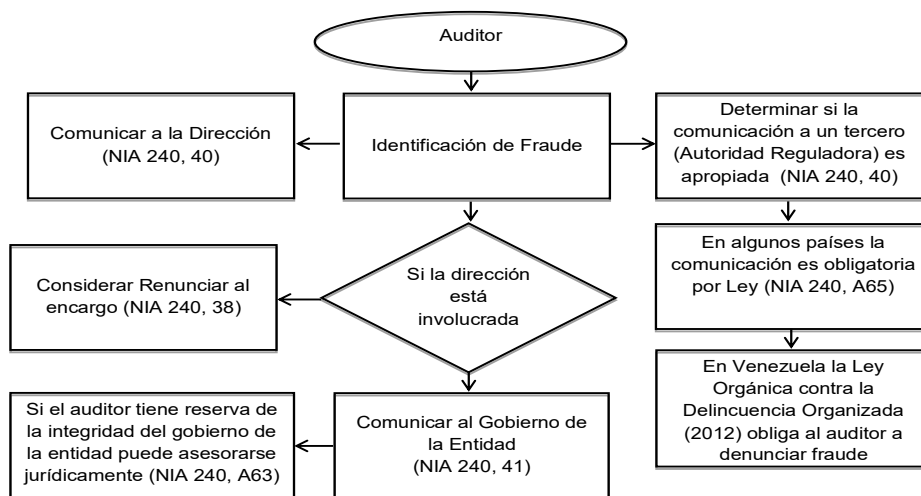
Auditor

Comunicar a la Dirección (NIA 240, 40)

Identificación de Fraude

Determinar si la comunicación a un tercero (Autoridad Reguladora) es apropiada (NIA 240, 40)

En algunos países la comunicación es obligatoria por Ley (NIA 240, A65)

Considerar Renunciar al encargo (NIA 240, 38)

Si la dirección está involucrada

En Venezuela la Ley Orgánica contra la Delincuencia Organizada (2012) obliga al auditor a denunciar fraude

Si el auditor tiene reserva de la integridad del gobierno de la entidad puede asesorarse jurídicamente (NIA 240, A63)

Comunicar al Gobierno de la Entidad (NIA 240, 41)